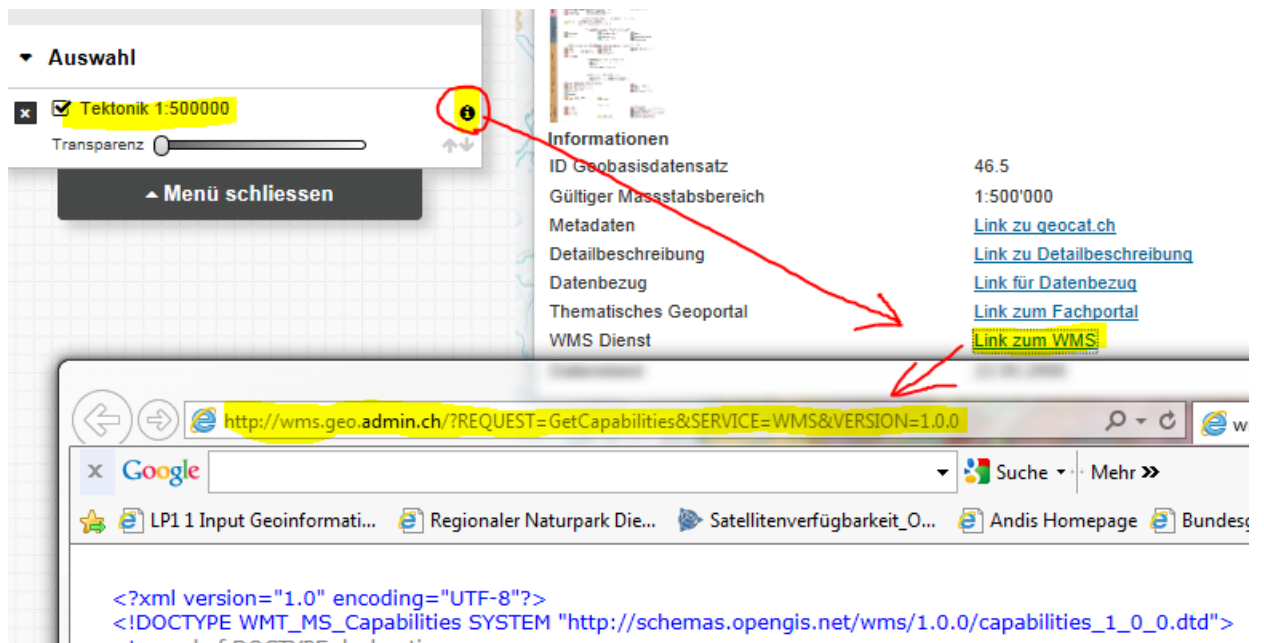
Auswahl

Tektonik 1:500000

Transparenz

Menü schliessen

Informationen

| | |
|---|---|
| ID Geobasisdatensatz | 46.5 |
| Gültiger Massstabsbereich | 1:500'000 |
| Metadaten | Link zu geocat.ch |
| Detailbeschreibung | Link zu Detailbeschreibung |
| Datenbezug | Link für Datenbezug |
| Thematisches Geoportal | Link zum Fachportal |
| WMS Dienst | Link zum WMS |
| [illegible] | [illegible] |

http://wms.geo.admin.ch/?REQUEST=GetCapabilities&SERVICE=WMS&VERSION=1.0.0

w

Google

Suche

Mehr »

LP1 1 Input Geoinformati...

Regionaler Naturpark Die...

Satellitenverfügbarkeit_O...

Andis Homepage

Bundesg

<?xml version="1.0" encoding="UTF-8"?>
<!DOCTYPE WMT_MS_Capabilities SYSTEM "http://schemas.opengis.net/wms/1.0.0/capabilities_1_0_0.dtd">
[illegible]